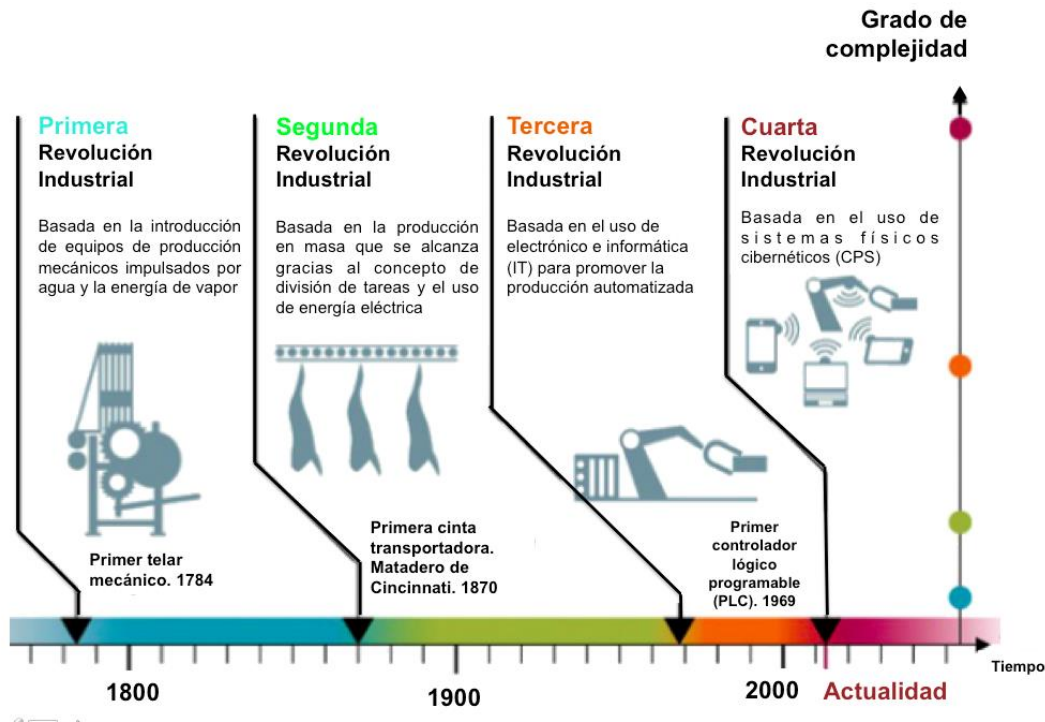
Grado de complejidad

Primera Revolución Industrial

Basada en la introducción de equipos de producción mecánicos impulsados por agua y la energía de vapor

Primer telar mecánico. 1784

Segunda Revolución Industrial

Basada en la producción en masa que se alcanza gracias al concepto de división de tareas y el uso de energía eléctrica

Primera cinta transportadora. Matadero de Cincinnati. 1870

Tercera Revolución Industrial

Basada en el uso de electrónico e informática (IT) para promover la producción automatizada

Primer controlador lógico programable (PLC). 1969

Cuarta Revolución Industrial

Basada en el uso de sistemas físicos cibernéticos (CPS)

1800

1900

2000

Actualidad

Tiempo